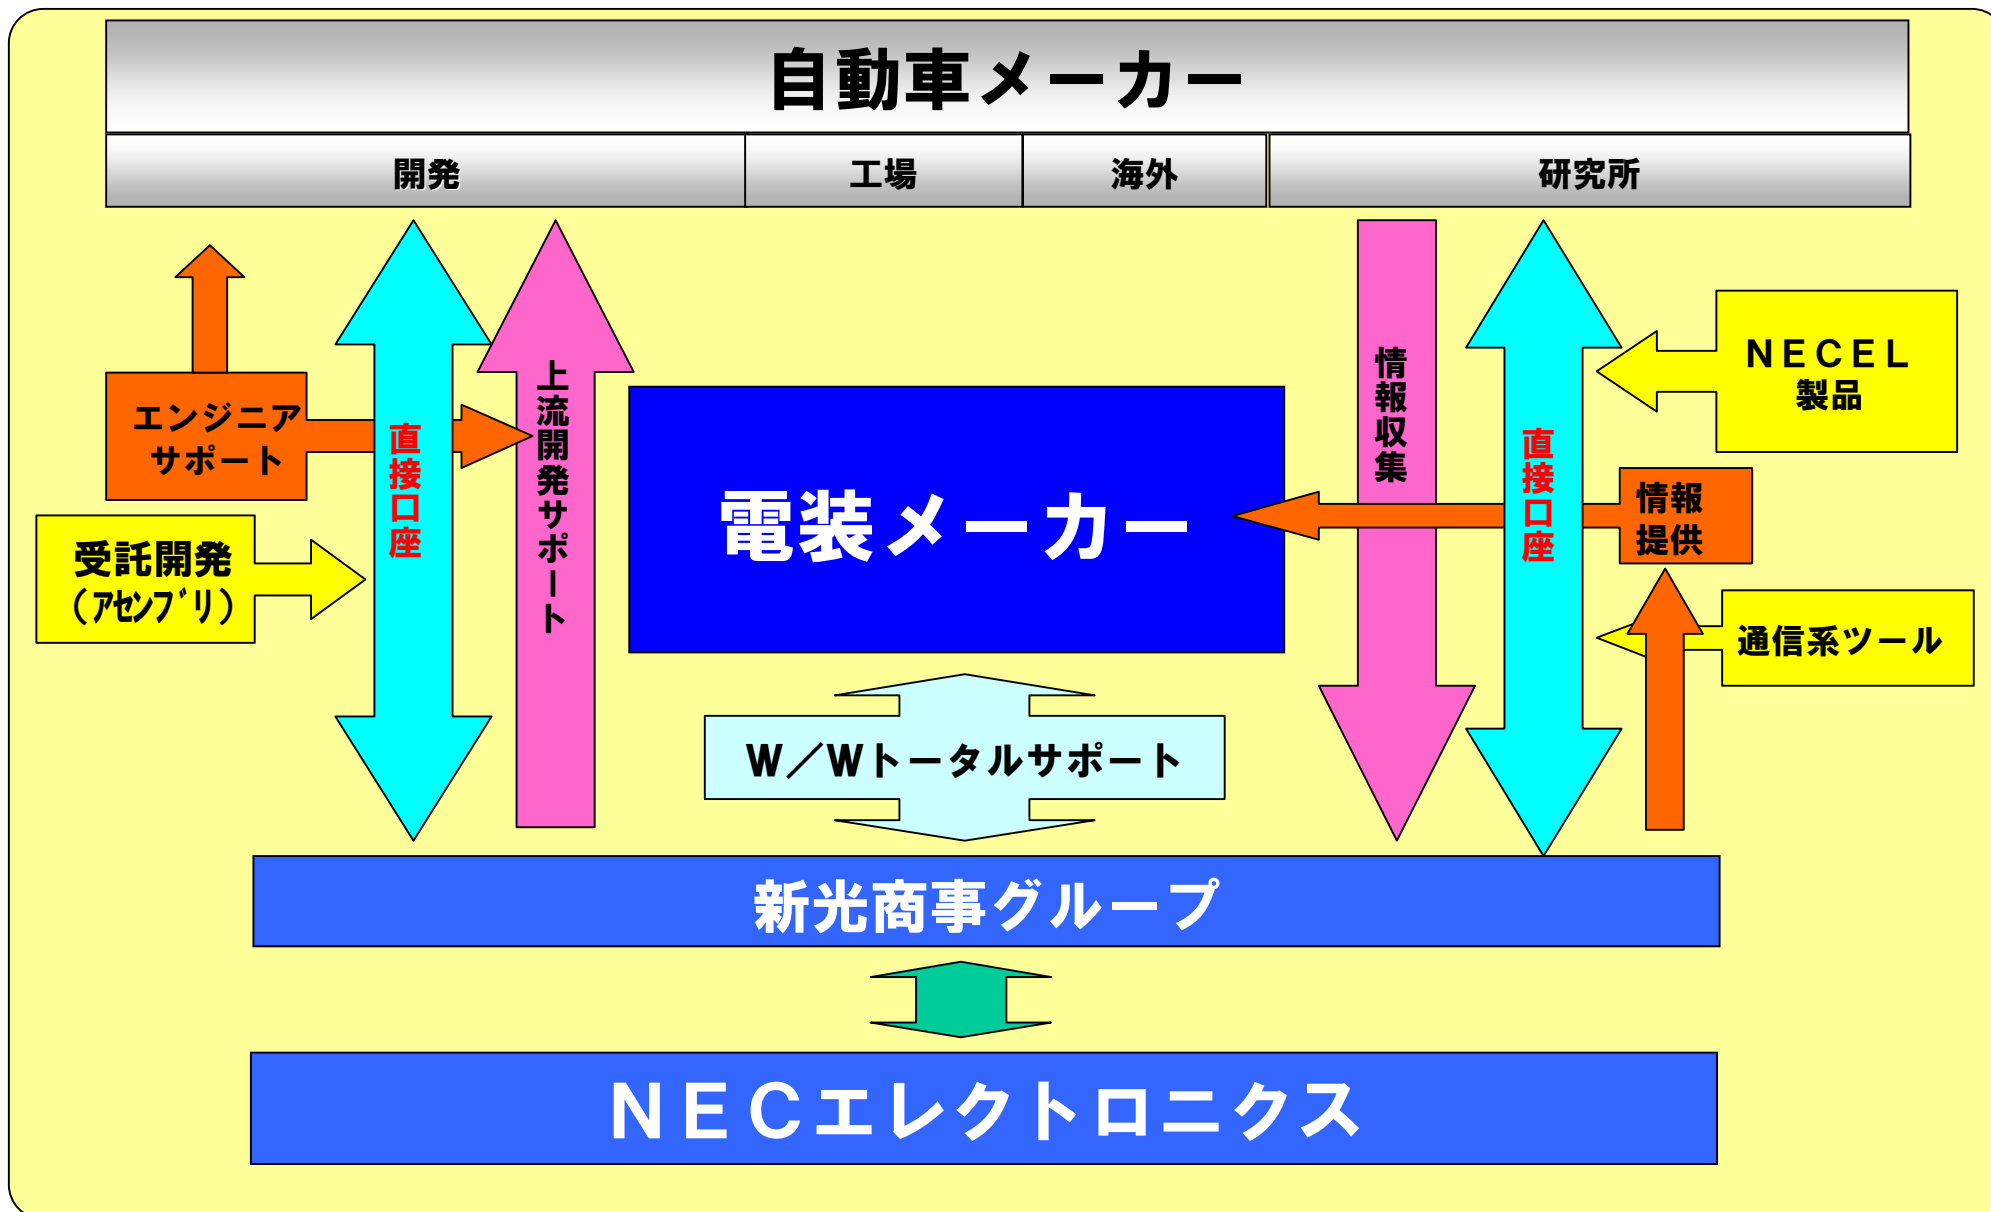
自動車メーカー

| 開発 | 工場 | 海外 | 研究所 |
|---|---|---|---|

エンジニアサポート

受託開発（ｱｾﾝﾌﾞﾘ）

直接口座

上流開発サポート

電装メーカー

情報収集

直接口座

NECEL製品

情報提供

通信系ツール

W／Wトータルサポート

新光商事グループ

NECエレクトロニクス